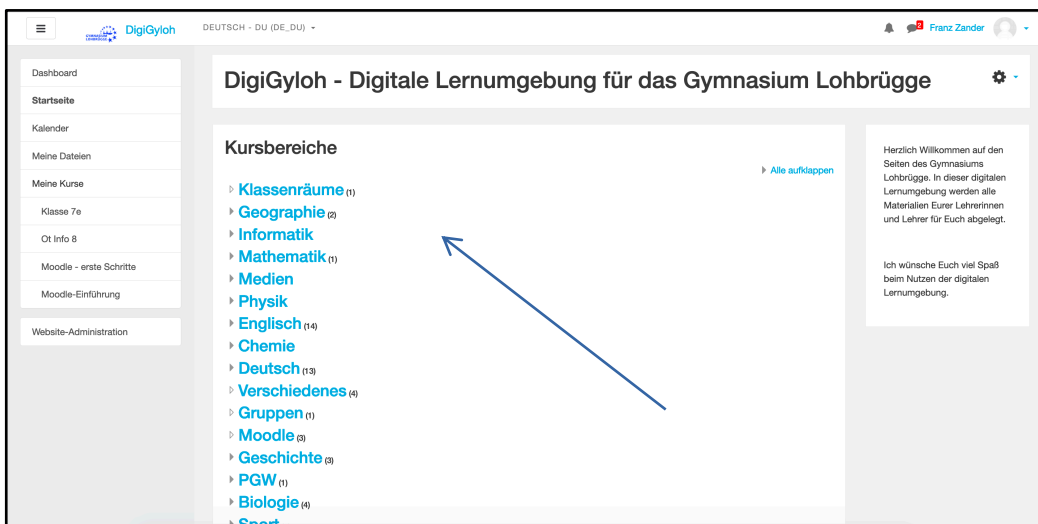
DigiGyloh

DEUTSCH - DU (DE_DU)

2 Franz Zander

Dashboard
Startseite
Kalender
Meine Dateien
Meine Kurse
Klasse 7e
Ot Info 8
Moodle - erste Schritte
Moodle-Einführung

Website-Administration

DigiGyloh - Digitale Lernumgebung für das Gymnasium Lohbrügge

Kursbereiche

Alle aufklappen

Klassenräume (1)
Geographie (2)
Informatik
Mathematik (1)
Medien
Physik
Englisch (14)
Chemie
Deutsch (13)
Verschiedenes (4)
Gruppen (1)
Moodle (3)
Geschichte (3)
PGW (1)
Biologie (4)
Sport

Herzlich Willkommen auf den Seiten des Gymnasiums Lohbrügge. In dieser digitalen Lernumgebung werden alle Materialien Eurer Lehrerinnen und Lehrer für Euch abgelegt.

Ich wünsche Euch viel Spaß beim Nutzen der digitalen Lernumgebung.